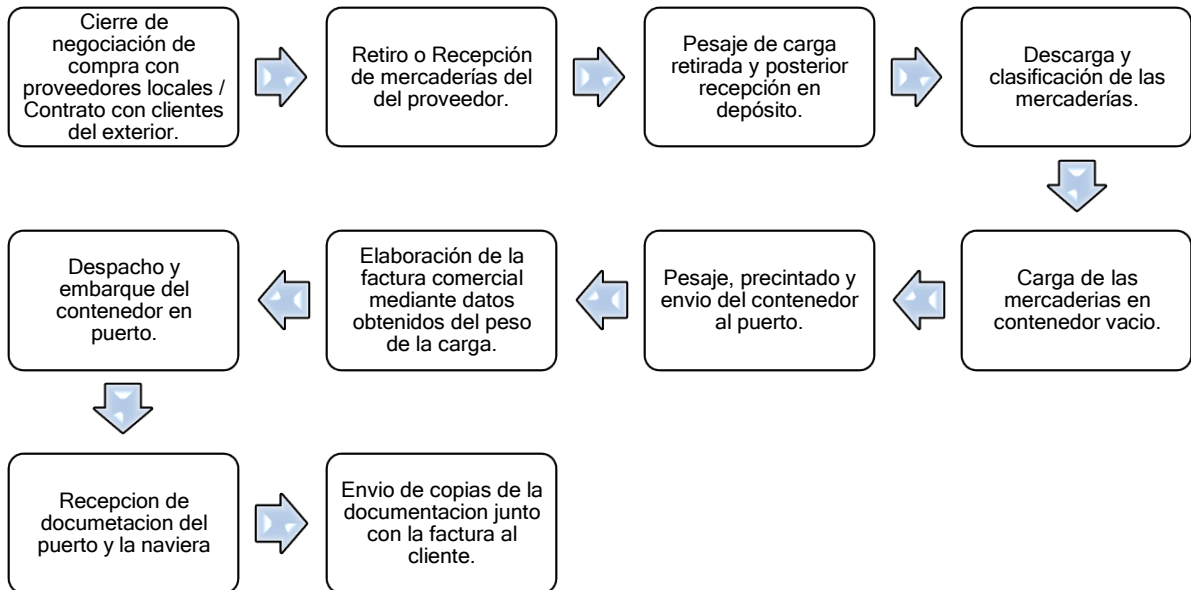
Cierre de negociación de compra con proveedores locales / Contrato con clientes del exterior.

Retiro o Recepción de mercaderías del del proveedor.

Pesaje de carga retirada y posterior recepción en depósito.

Descarga y clasificación de las mercaderías.

Carga de las mercaderias en contenedor vacio.

Pesaje, precintado y envio del contenedor al puerto.

Elaboración de la factura comercial mediante datos obtenidos del peso de la carga.

Despacho y embarque del contenedor en puerto.

Recepcion de documetacion del puerto y la naviera

Envio de copias de la documentacion junto con la factura al cliente.